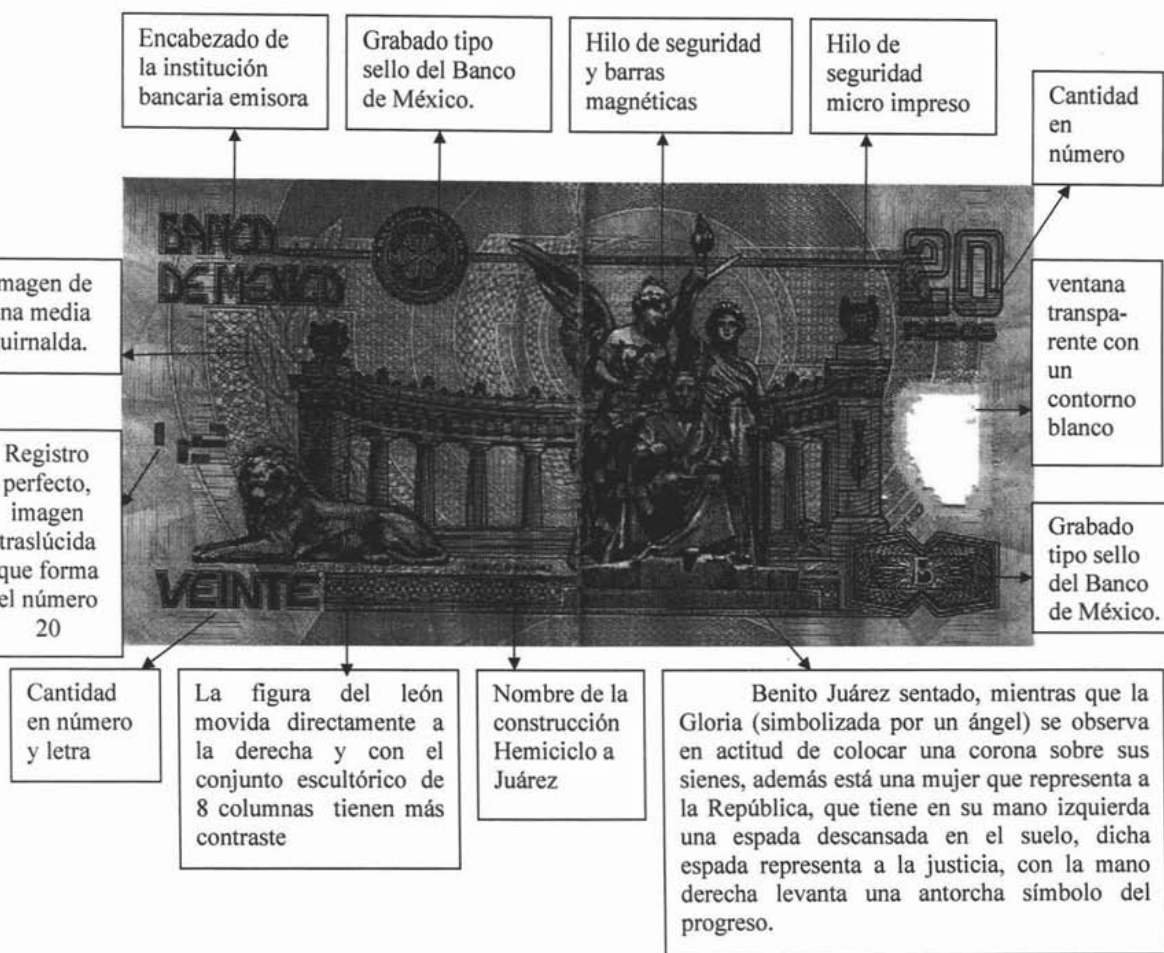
Encabezado de la institución bancaria emisora

Grabado tipo sello del Banco de México.

Hilo de seguridad y barras magnéticas

Hilo de seguridad micro impreso

Cantidad en número

magen de na media uirnalda.

BANCO DE MEXICO

20 PESOS

ventana transparente con un contorno blanco

Registro perfecto, imagen traslúcida que forma el número 20

Grabado tipo sello del Banco de México.

VEINTE

Cantidad en número y letra

La figura del león movida directamente a la derecha y con el conjunto escultórico de 8 columnas tienen más contraste

Nombre de la construcción Hemiciclo a Juárez

Benito Juárez sentado, mientras que la Gloria (simbolizada por un ángel) se observa en actitud de colocar una corona sobre sus sienes, además está una mujer que representa a la República, que tiene en su mano izquierda una espada descansada en el suelo, dicha espada representa a la justicia, con la mano derecha levanta una antorcha símbolo del progreso.